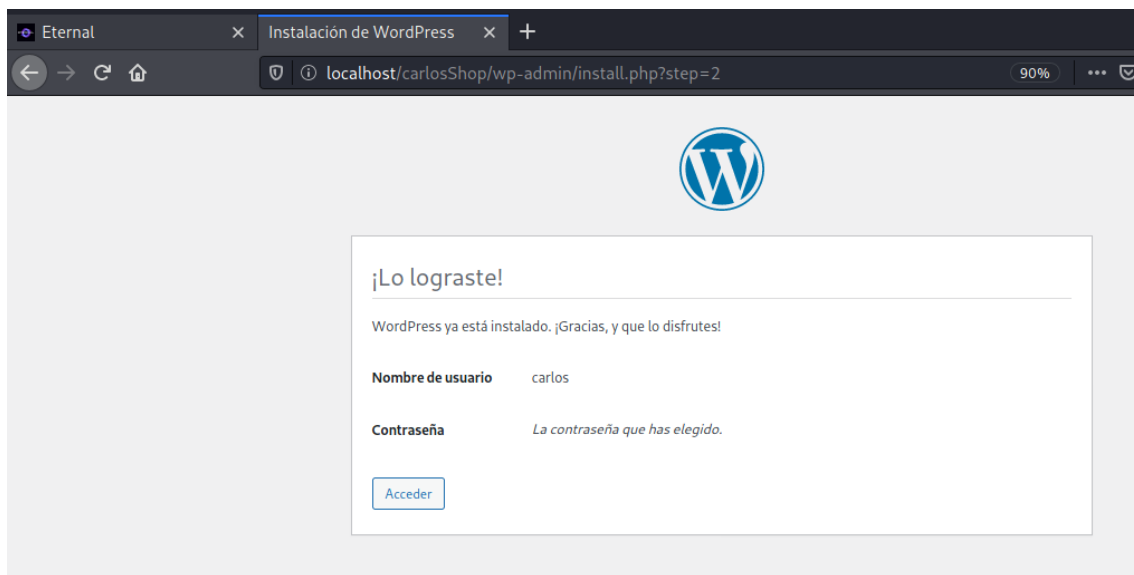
Eternal ×
Instalación de WordPress ×
+
localhost/carlosShop/wp-admin/install.php?step=2
90%
•••

¡Lo lograste!

WordPress ya está instalado. ¡Gracias, y que lo disfrutes!

| Nombre de usuario | carlos |
|---|---|
| Contraseña | *La contraseña que has elegido.* |

Acceder